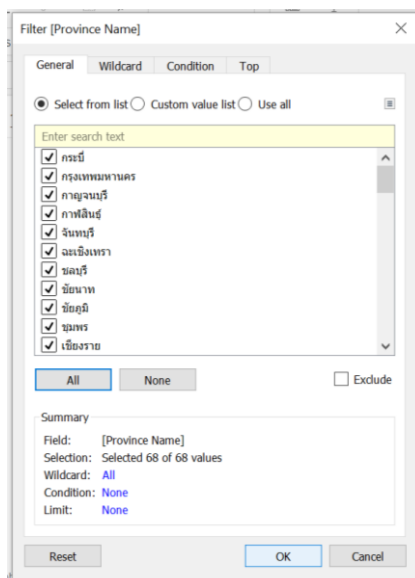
Filter [Province Name]

General | Wildcard | Condition | Top

Select from list
Custom value list
Use all

Enter search text

กระบี่
กรุงเทพมหานคร
กาญจนบุรี
กาฬสินธุ์
จันทบุรี
ฉะเชิงเทรา
ชลบุรี
ชัยนาท
ชัยภูมิ
ชุมพร
เชียงราย

All
None
Exclude

Summary
Field: [Province Name]
Selection: Selected 68 of 68 values
Wildcard: All
Condition: None
Limit: None

Reset
OK
Cancel